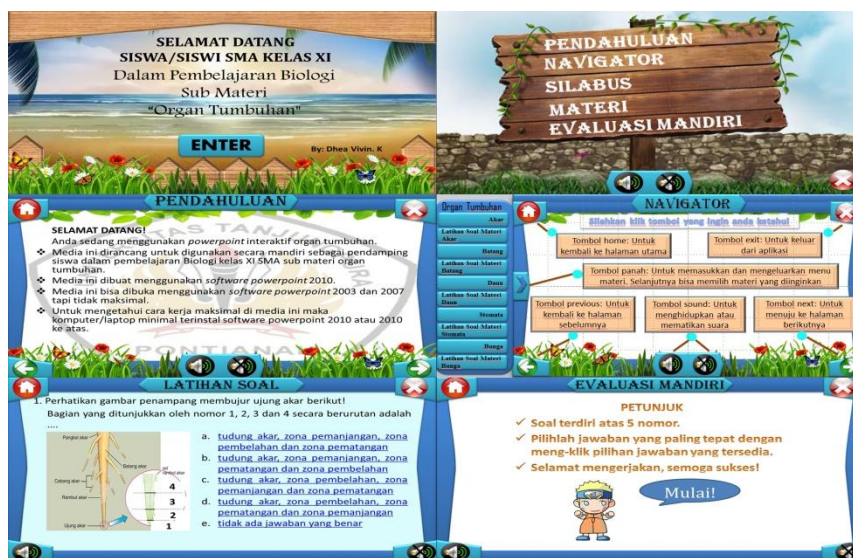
SELAMAT DATANG
SISWA/SISWI SMA KELAS XI
Dalam Pembelajaran Biologi
Sub Materi
"Organ Tumbuhan"

ENTER

By: Dhea Vivin. K

PENDAHULUAN
NAVIGATOR
SILABUS
MATERI
EVALUASI MANDIRI

PENDAHULUAN

SELAMAT DATANG!
Anda sedang menggunakan *powerpoint* interaktif organ tumbuhan.
❖ Media ini dirancang untuk digunakan secara mandiri sebagai pendamping siswa dalam pembelajaran Biologi kelas XI SMA sub materi organ tumbuhan.
❖ Media ini dibuat menggunakan *software powerpoint* 2010.
❖ Media ini bisa dibuka menggunakan *software powerpoint* 2003 dan 2007 tapi tidak maksimal.
❖ Untuk mengetahui cara kerja maksimal di media ini maka komputer/laptop minimal terinstal software powerpoint 2010 atau 2010 ke atas.

TAS TANJU
PONTIANA

Organ Tumbuhan
Akar
Latihan Soal Materi Akar
Batang
Latihan Soal Materi Batang
Daun
Latihan Soal Materi Daun
Stomata
Latihan Soal Materi Stomata
Bunga
Latihan Soal Materi Bunga

NAVIGATOR
Silahkan klik tombol yang ingin anda ketahui
Tombol home: Untuk kembali ke halaman utama
Tombol exit: Untuk keluar dari aplikasi
Tombol panah: Untuk memasukkan dan mengeluarkan menu materi. Selanjutnya bisa memilih materi yang diinginkan
Tombol previous: Untuk kembali ke halaman sebelumnya
Tombol sound: Untuk menghidupkan atau mematikan suara
Tombol next: Untuk menuju ke halaman berikutnya

LATIHAN SOAL
1. Perhatikan gambar penampang membujur ujung akar berikut!
Bagian yang ditunjukkan nomor 1, 2, 3 dan 4 secara berurutan adalah ....
Pangkal akar
Batang akar
Cabang akar
Rambut akar
Ujung akar
4
3
2
1
a. tudung akar, zona pemanjangan, zona pembelahan dan zona pematangan
b. tudung akar, zona pemanjangan, zona pematangan dan zona pembelahan
c. tudung akar, zona pembelahan, zona pemanjangan dan zona pematangan
d. tudung akar, zona pembelahan, zona pematangan dan zona pemanjangan
e. tidak ada jawaban yang benar

EVALUASI MANDIRI
PETUNJUK
✓ Soal terdiri atas 5 nomor.
✓ Pilihlah jawaban yang paling tepat dengan meng-klik pilihan jawaban yang tersedia.
✓ Selamat mengerjakan, semoga sukses!
Mulai!